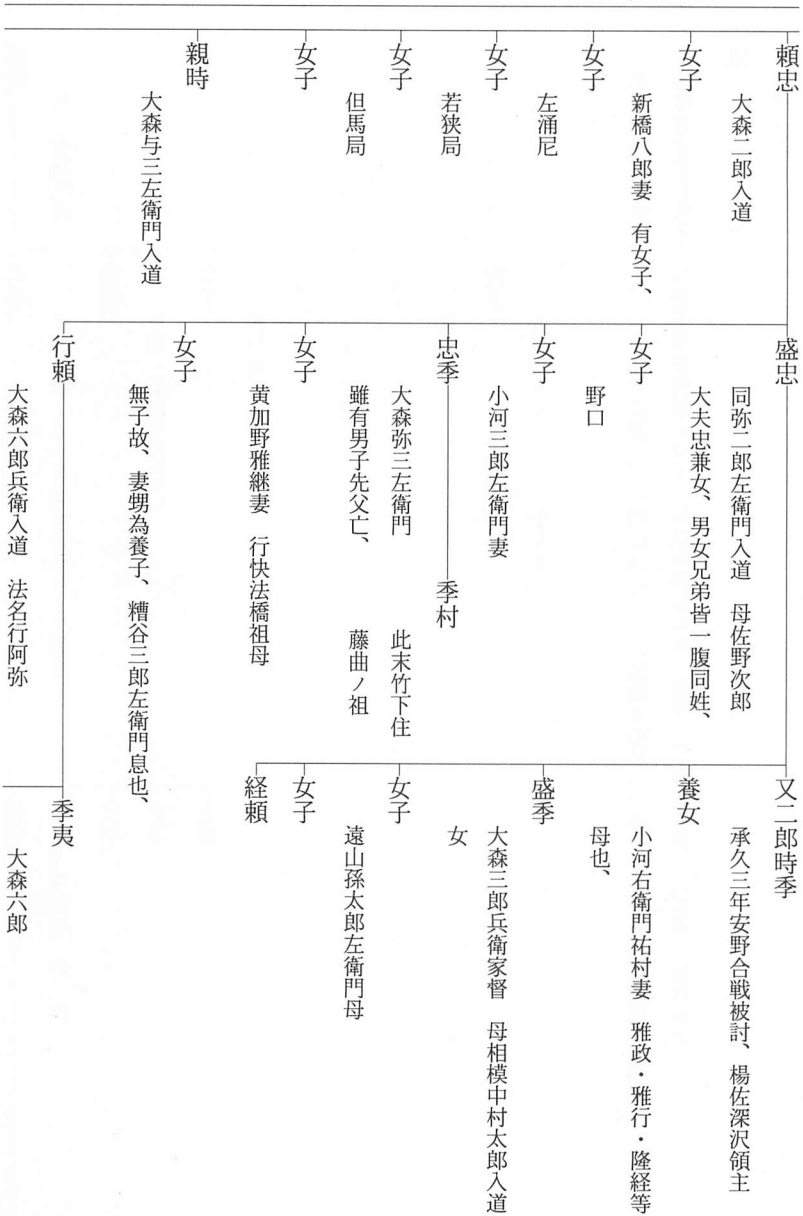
頼忠
大森二郎入道

女子
新橋八郎妻　有女子、

女子
左涌尼

女子
若狭局

女子
但馬局

女子

親時
大森与三左衛門入道

盛忠
同弥二郎左衛門入道　母佐野次郎
大夫忠兼女、男女兄弟皆一腹同姓、

女子
野口

女子
小河三郎左衛門妻

忠季
大森弥三左衛門　此末竹下住
雖有男子先父亡、　藤曲ノ祖

季村

女子
黄加野雅継妻　行快法橋祖母

女子
無子故、妻甥為養子、糟谷三郎左衛門息也、

行頼
大森六郎兵衛入道　法名行阿弥

又二郎時季
承久三年安野合戦被討、楊佐深沢領主

養女
小河右衛門祐村妻　雅政・雅行・隆経等
母也、

盛季
大森三郎兵衛家督　母相模中村太郎入道
女

女子
遠山孫太郎左衛門母

女子

経頼

季夷
大森六郎